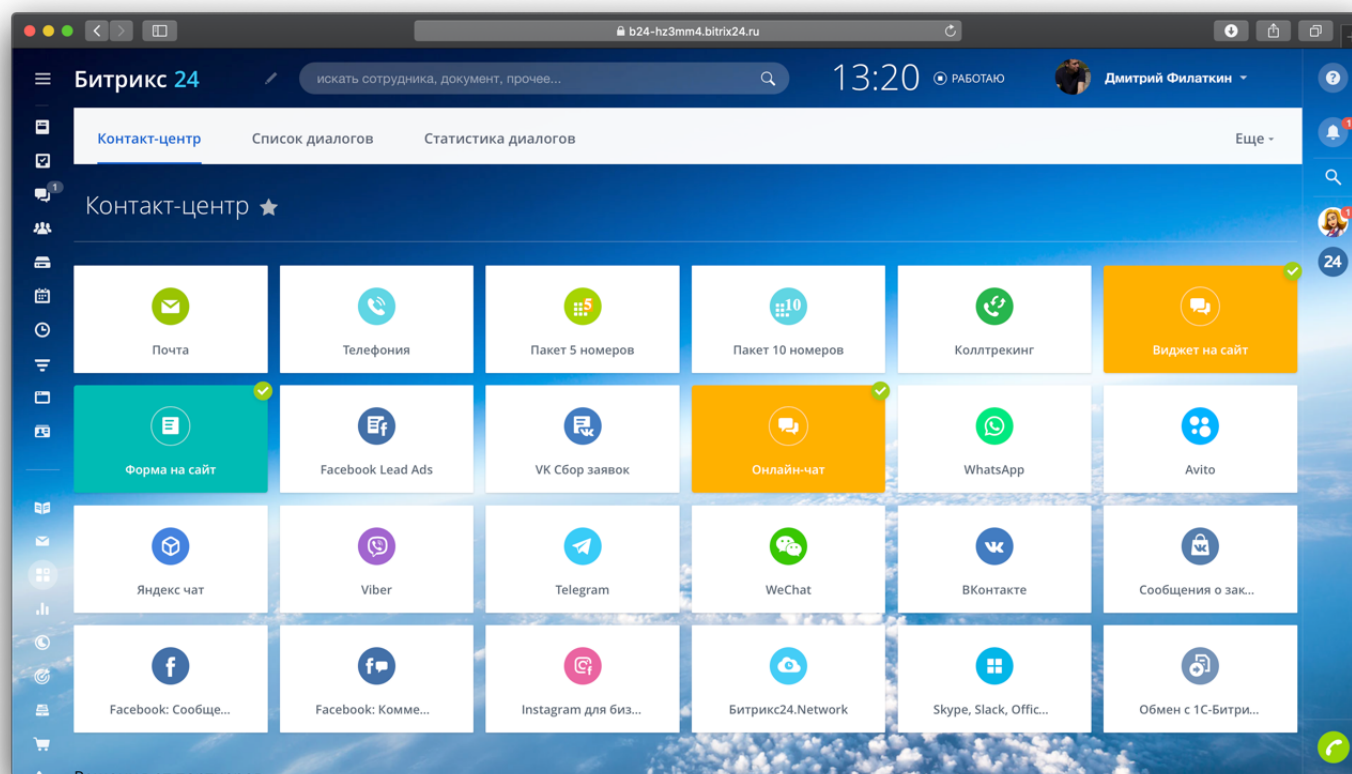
b24-hz3mm4.bitrix24.ru

Битрикс 24

искать сотрудника, документ, прочее...

13:20 РАБОТАЮ

Дмитрий Филаткин

Контакт-центр Список диалогов Статистика диалогов Еще

Контакт-центр

| Почта | Телефония | Пакет 5 номеров | Пакет 10 номеров | Коллтрекинг | Виджет на сайт |
|---|---|---|---|---|---|
| Форма на сайт | Facebook Lead Ads | VK Сбор заявок | Онлайн-чат | WhatsApp | Avito |
| Яндекс чат | Viber | Telegram | WeChat | ВКонтакте | Сообщения о зак... |
| Facebook: Сообще... | Facebook: Комме... | Instagram для биз... | Битрикс24.Network | Skype, Slack, Offic... | Обмен с 1С-Битри... |

1

1

1

24